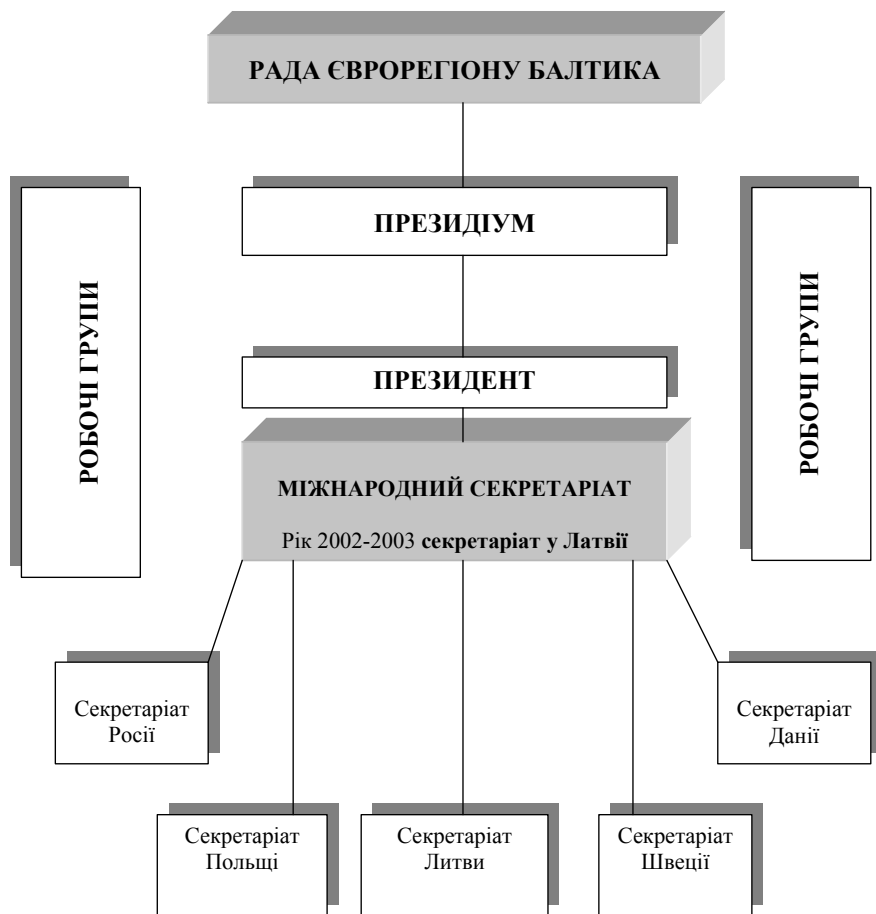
РАДА ЄВРОРЕГІОНУ БАЛТИКА

РОБОЧІ ГРУПИ

ПРЕЗИДІУМ

РОБОЧІ ГРУПИ

ПРЕЗИДЕНТ

МІЖНАРОДНИЙ СЕКРЕТАРІАТ

Рік 2002-2003 секретаріат у Латвії

Секретаріат Росії

Секретаріат Данії

Секретаріат Польщі

Секретаріат Литви

Секретаріат Швеції